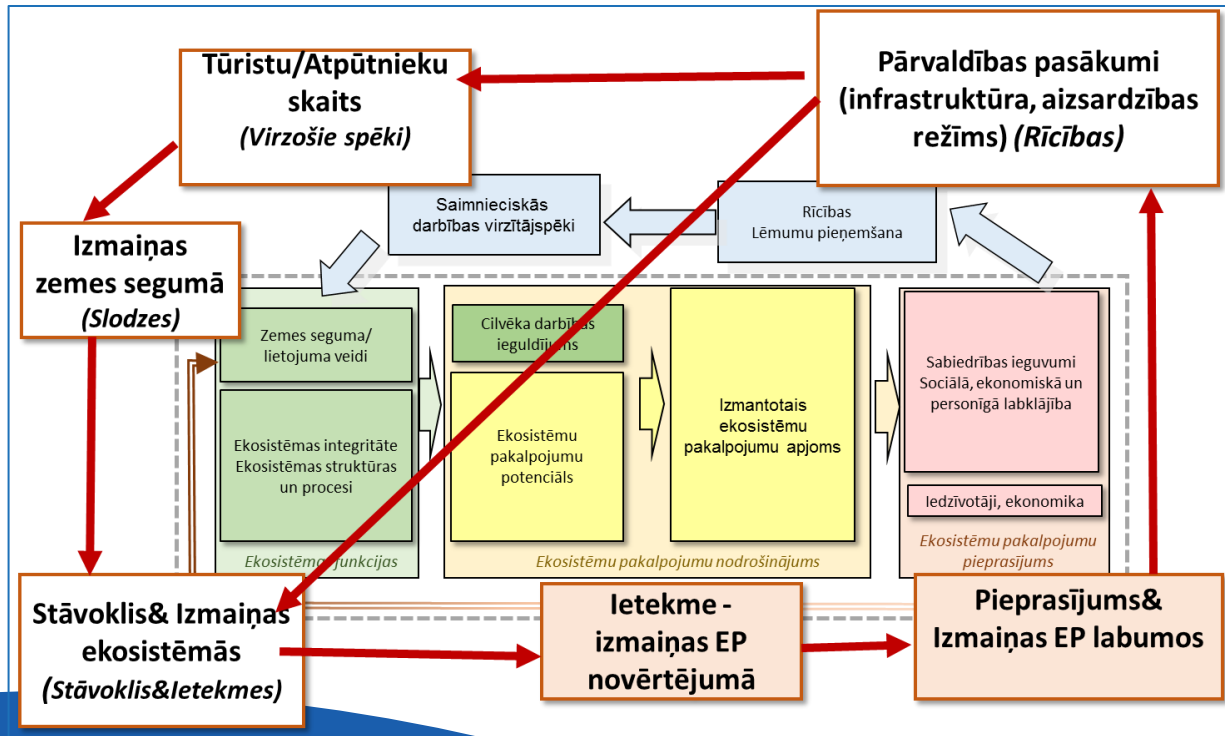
Tūristu/Atpūtnieku skaits
(Virzošie spēki)

Pārvaldības pasākumi (infrastruktūra, aizsardzības režīms) (Rīcības)

Saimnieciskās darbības virzītājspēki

Rīcības
Lēmumu pieņemšana

Izmaiņas zemes segumā
(Slodzes)

Zemes seguma/ lietojuma veidi

Ekosistēmas integritāte
Ekosistēmas struktūras un procesi

Ekosistēmas funkcijas

Cilvēka darbības ieguldījums

Ekosistēmu pakalpojumu potenciāls

Izmantotais ekosistēmu pakalpojumu apjoms

Ekosistēmu pakalpojumu nodrošinājums

Sabiedrības ieguvumi
Sociālā, ekonomiskā un personīgā labklājība

Iedzīvotāji, ekonomika

Ekosistēmu pakalpojumu pieprasījums

Stāvoklis& Izmaiņas ekosistēmās
(Stāvoklis&Ietekmes)

Ietekme - izmaiņas EP novērtējumā

Pieprasījums& Izmaiņas EP labumos